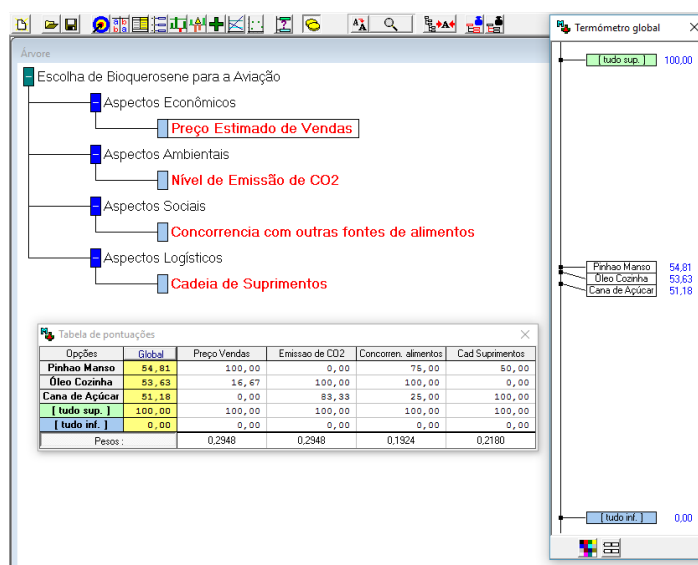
Árvore

Escolha de Bioquerosene para a Aviação
Aspectos Econômicos
Preço Estimado de Vendas
Aspectos Ambientais
Nível de Emissão de CO2
Aspectos Sociais
Concorrencia com outras fontes de alimentos
Aspectos Logísticos
Cadeia de Suprimentos

Tabela de pontuações

| Opções | Global | Preço Vendas | Emissao de CO2 | Concorren. alimentos | Cad Suprimentos |
|---|---|---|---|---|---|
| Pinhao Manso | 54,81 | 100,00 | 0,00 | 75,00 | 50,00 |
| Óleo Cozinha | 53,63 | 16,67 | 100,00 | 100,00 | 0,00 |
| Cana de Açúcar | 51,18 | 0,00 | 83,33 | 25,00 | 100,00 |
| [ tudo sup. ] | 100,00 | 100,00 | 100,00 | 100,00 | 100,00 |
| [ tudo inf. ] | 0,00 | 0,00 | 0,00 | 0,00 | 0,00 |
| Pesos : | | 0,2948 | 0,2948 | 0,1924 | 0,2180 |

Termômetro global

[ tudo sup. ] 100,00

Pinhao Manso 54,81
Óleo Cozinha 53,63
Cana de Açúcar 51,18

[ tudo inf. ] 0,00